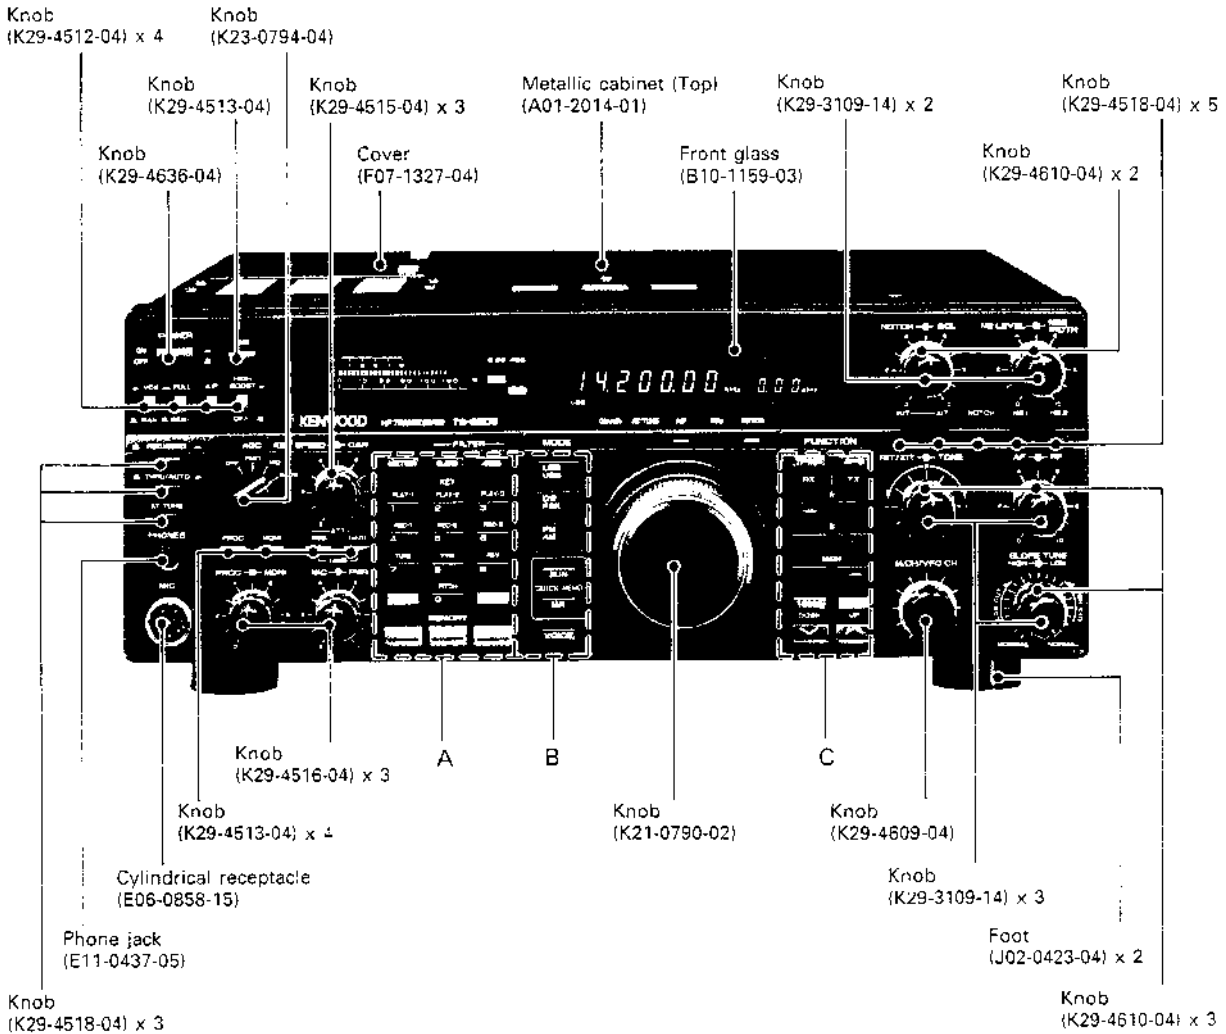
Knob
(K29-4512-04) x 4

Knob
(K23-0794-04)

Knob
(K29-4513-04)

Knob
(K29-4636-04)

Knob
(K29-4515-04) x 3

Cover
(F07-1327-04)

Metallic cabinet (Top)
(A01-2014-01)

Front glass
(B10-1159-03)

Knob
(K29-3109-14) x 2

Knob
(K29-4518-04) x 5

Knob
(K29-4610-04) x 2

KENWOOD

14.200.00

FILTER

MODE

FUNCTION

Knob
(K29-4516-04) x 3

A

B

C

Knob
(K29-4513-04) x 4

Knob
(K21-0790-02)

Knob
(K29-4609-04)

Cylindrical receptacle
(E06-0858-15)

Knob
(K29-3109-14) x 3

Phone jack
(E11-0437-05)

Foot
(J02-0423-04) x 2

Knob
(K29-4518-04) x 3

Knob
(K29-4610-04) x 3